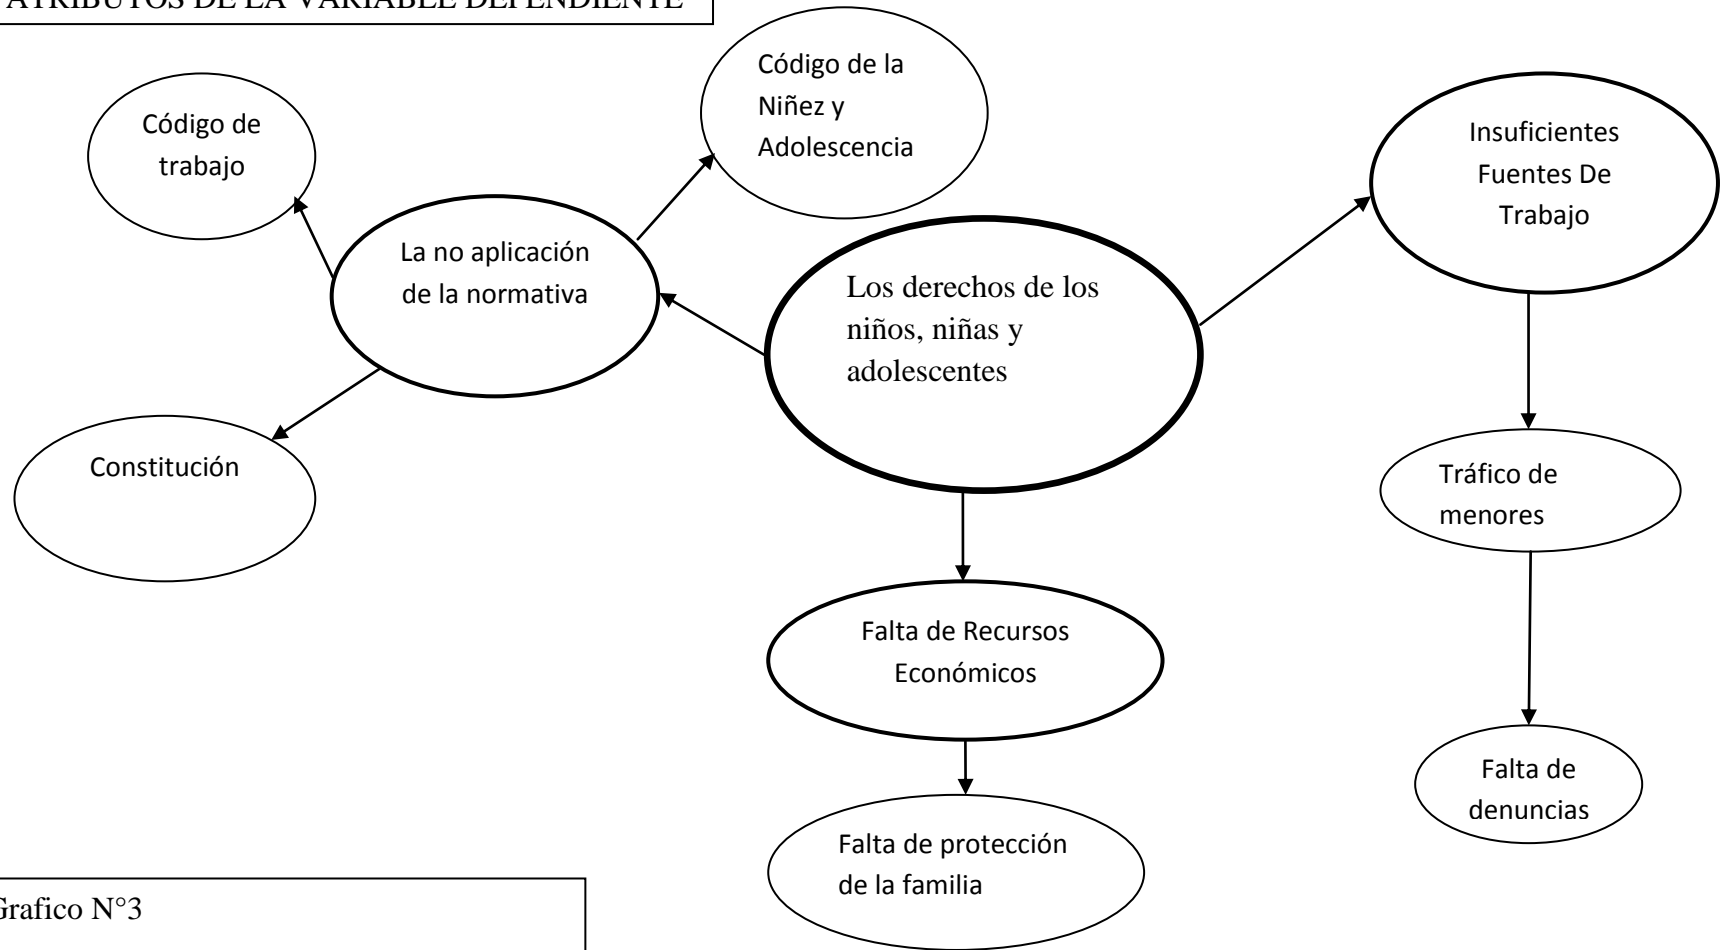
ATRIBUTOS DE LA VARIABLE DEPENDIENTE

Código de trabajo

Código de la Niñez y Adolescencia

Insuficientes Fuentes De Trabajo

La no aplicación de la normativa

Los derechos de los niños, niñas y adolescentes

Constitución

Tráfico de menores

Falta de Recursos Económicos

Falta de denuncias

Falta de protección de la familia

Grafico N°3